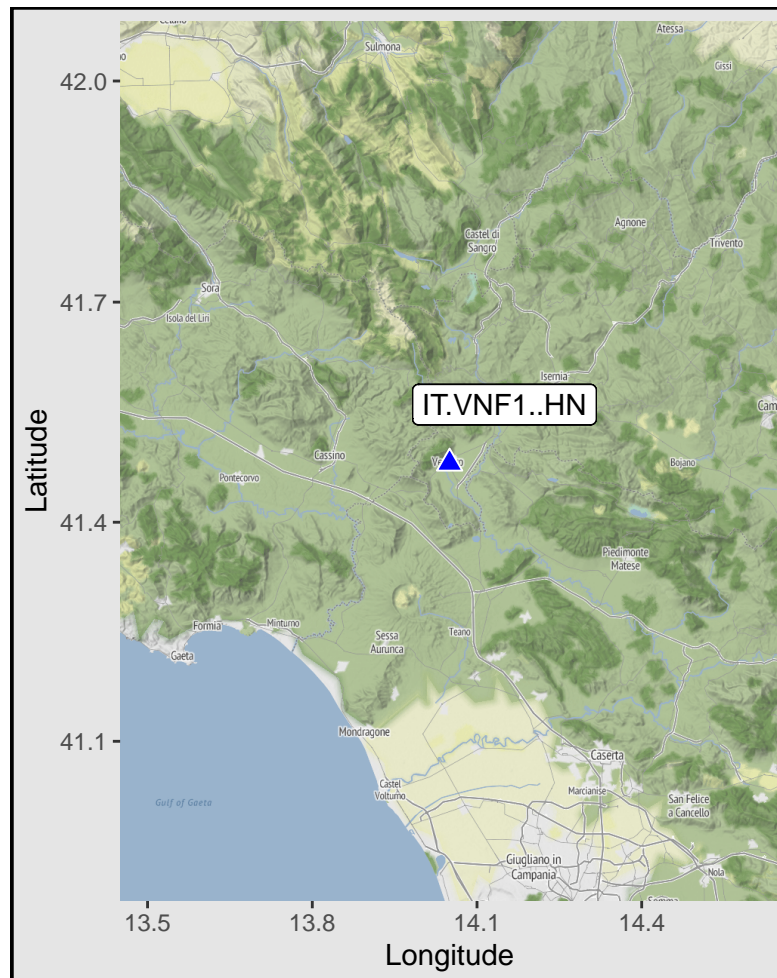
Sulmona
Atessa
Gissi
Castel di Sangro
Agnone
Trivento
Sora
Isola del Liri
Isernia
IT.VNF1..HN
Cam
Cassino
Pontecorvo
Bojano
Piedimonte Matese
Formia
Gaeta
Minturno
Sessa Aurunca
Teano
Mondragone
Caserta
Castel Volturno
Marcianise
Gulf of Gaeta
San Felice a Cancello
Giugliano in Campania
Nola
42.0
41.7
41.4
41.1
Latitude
13.5
13.8
14.1
14.4
Longitude